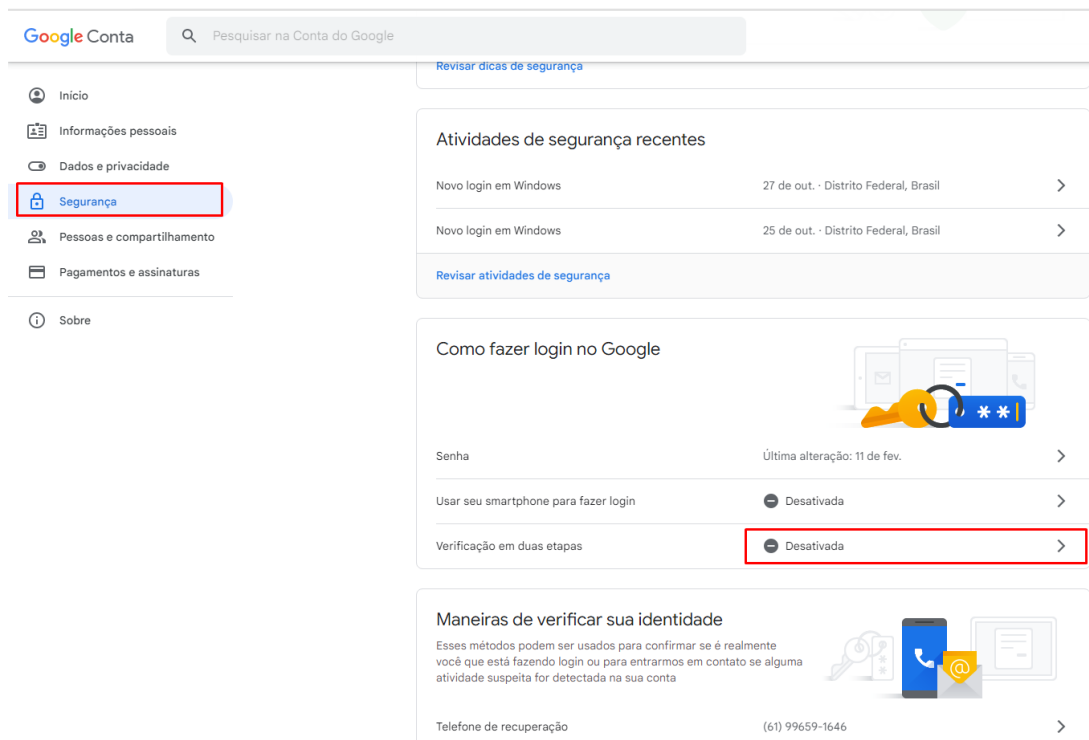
Google Conta

Pesquisar na Conta do Google

Início
Informações pessoais
Dados e privacidade
Segurança
Pessoas e compartilhamento
Pagamentos e assinaturas
Sobre

Revisar dicas de segurança

Atividades de segurança recentes

Novo login em Windows 27 de out. · Distrito Federal, Brasil

Novo login em Windows 25 de out. · Distrito Federal, Brasil

Revisar atividades de segurança

Como fazer login no Google

**

Senha Última alteração: 11 de fev.

Usar seu smartphone para fazer login Desativada

Verificação em duas etapas Desativada

Maneiras de verificar sua identidade

Esses métodos podem ser usados para confirmar se é realmente você que está fazendo login ou para entrarmos em contato se alguma atividade suspeita for detectada na sua conta

Telefone de recuperação (61) 99659-1646